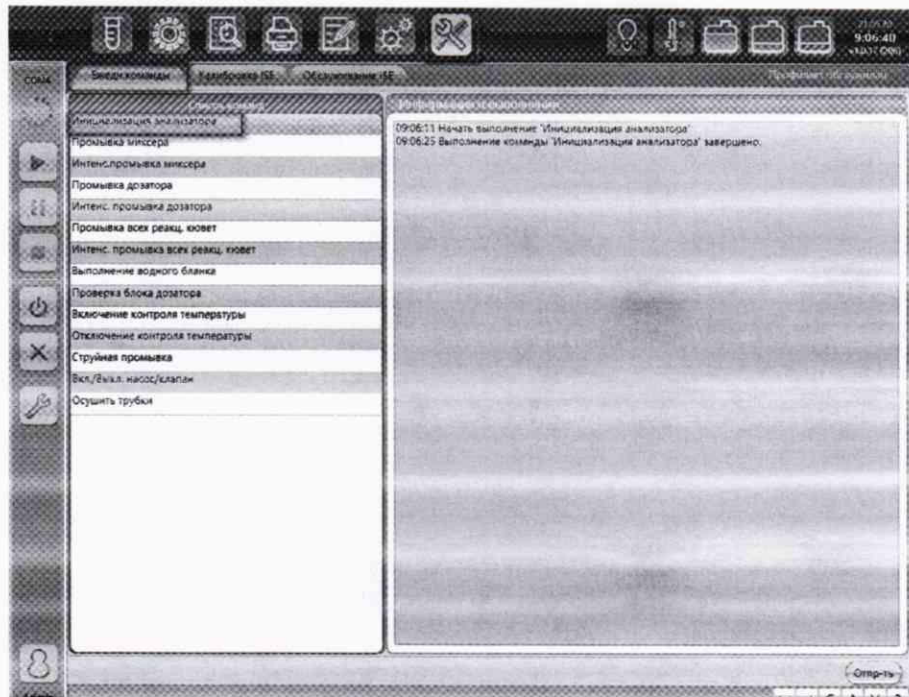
9:06:40

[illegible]

Ежедн.команды | Калибровка ISE | Обслуживание ISE

Профилакт.обслуживание

Список команд

Информация о выполнении

Инициализация анализатора
Промывка миксера
Интенс.промывка миксера
Промывка дозатора
Интенс. промывка дозатора
Промывка всех реакц. кювет
Интенс. промывка всех реакц. кювет
Выполнение водного бланка
Проверка блока дозатора
Включение контроля температуры
Отключение контроля температуры
Струйная промывка
Вкл/Выкл. насос/клапан
Осушить трубки

09:06:11 Начать выполнение 'Инициализация анализатора'
09:06:25 Выполнение команды 'Инициализация анализатора' завершено.

Отпр-ть